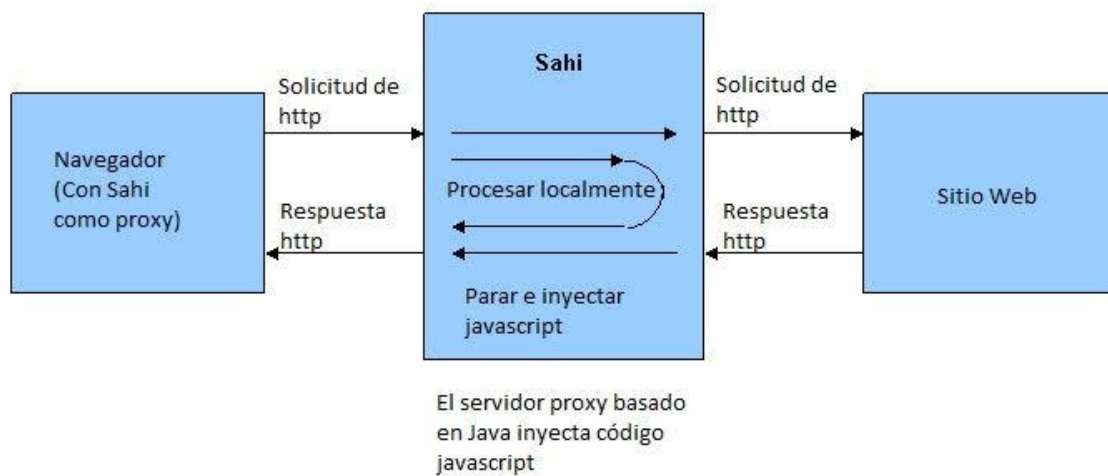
Navegador (Con Sahi como proxy)

Solicitud de http

Respuesta http

Sahi

Procesar localmente

Parar e inyectar javascript

Solicitud de http

Respuesta http

Sitio Web

El servidor proxy basado en Java inyecta código javascript